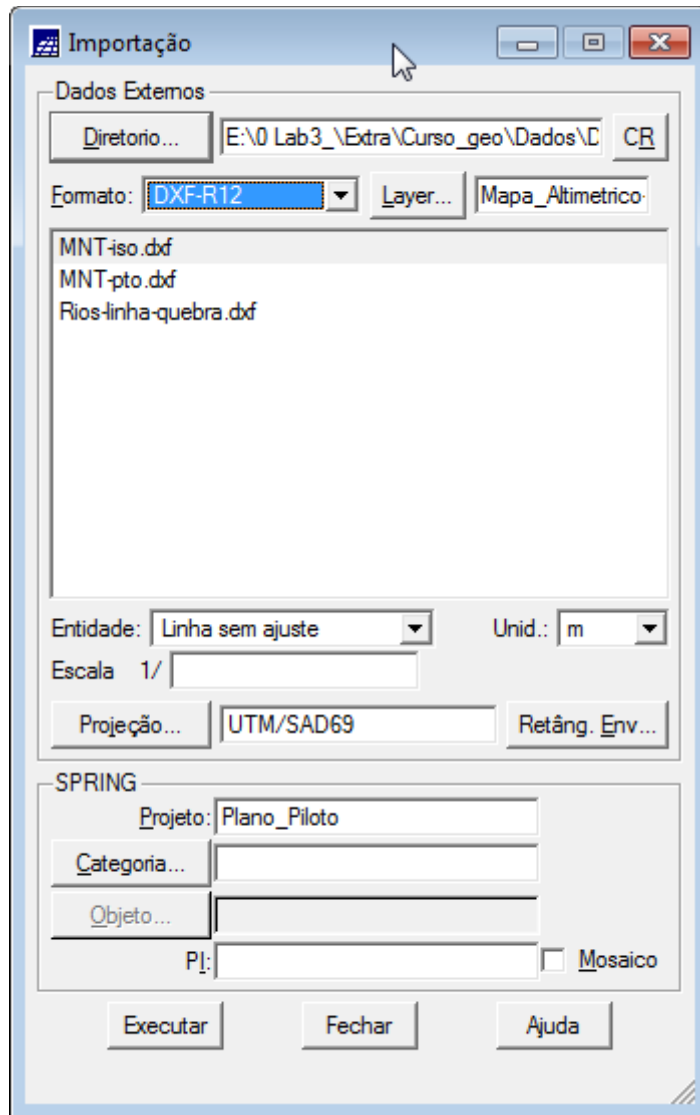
Importação

Dados Externos

Diretorio... E:\0 Lab3_\Extra\Curso_geo\Dados\D CR

Formato: DXF-R12 Layer... Mapa_Altimetrico-

MNT-iso.dxf
MNT-pto.dxf
Rios-linha-quebra.dxf

Entidade: Linha sem ajuste Unid.: m

Escala 1/

Projeção... UTM/SAD69 Retâng. Env...

SPRING

Projeto: Plano_Piloto

Categoria...

Objeto...

PI: Mosaico

Executar Fechar Ajuda